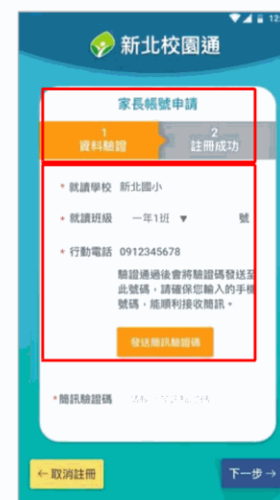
12

新北校園通

家長帳號申請

1
資料驗證

2
註冊成功

* 就讀學校 新北國小

* 就讀班級 一年1班 ▼ 號

* 行動電話 0912345678

驗證通過後會將驗證碼發送至此號碼，請確保您輸入的手機號碼，能順利接收簡訊。

發送簡訊驗證碼

* 簡訊驗證碼

← 取消註冊

下一步 →